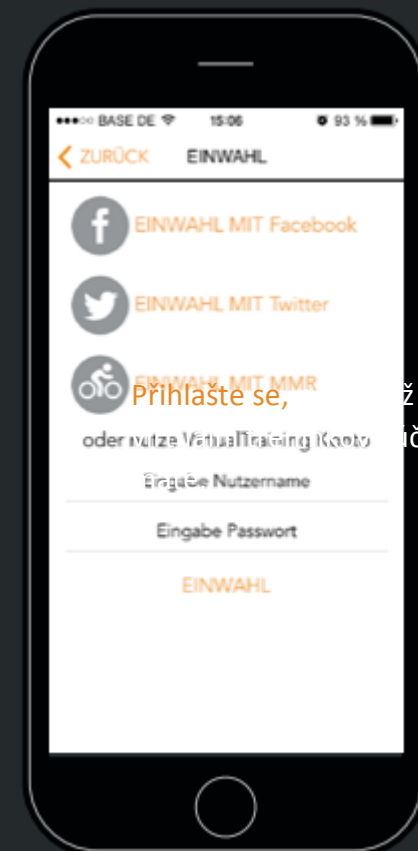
●●●○○ BASE DE 15:06 93 %
ZURÜCK EINWAHL

EINWAHL MIT Facebook

EINWAHL MIT Twitter

EINWAHL MIT MMR

Přihlašte se, ž

oder nutze VirtualTraining Konto ič

Eingabe Nutzername

Eingabe Passwort

EINWAHL